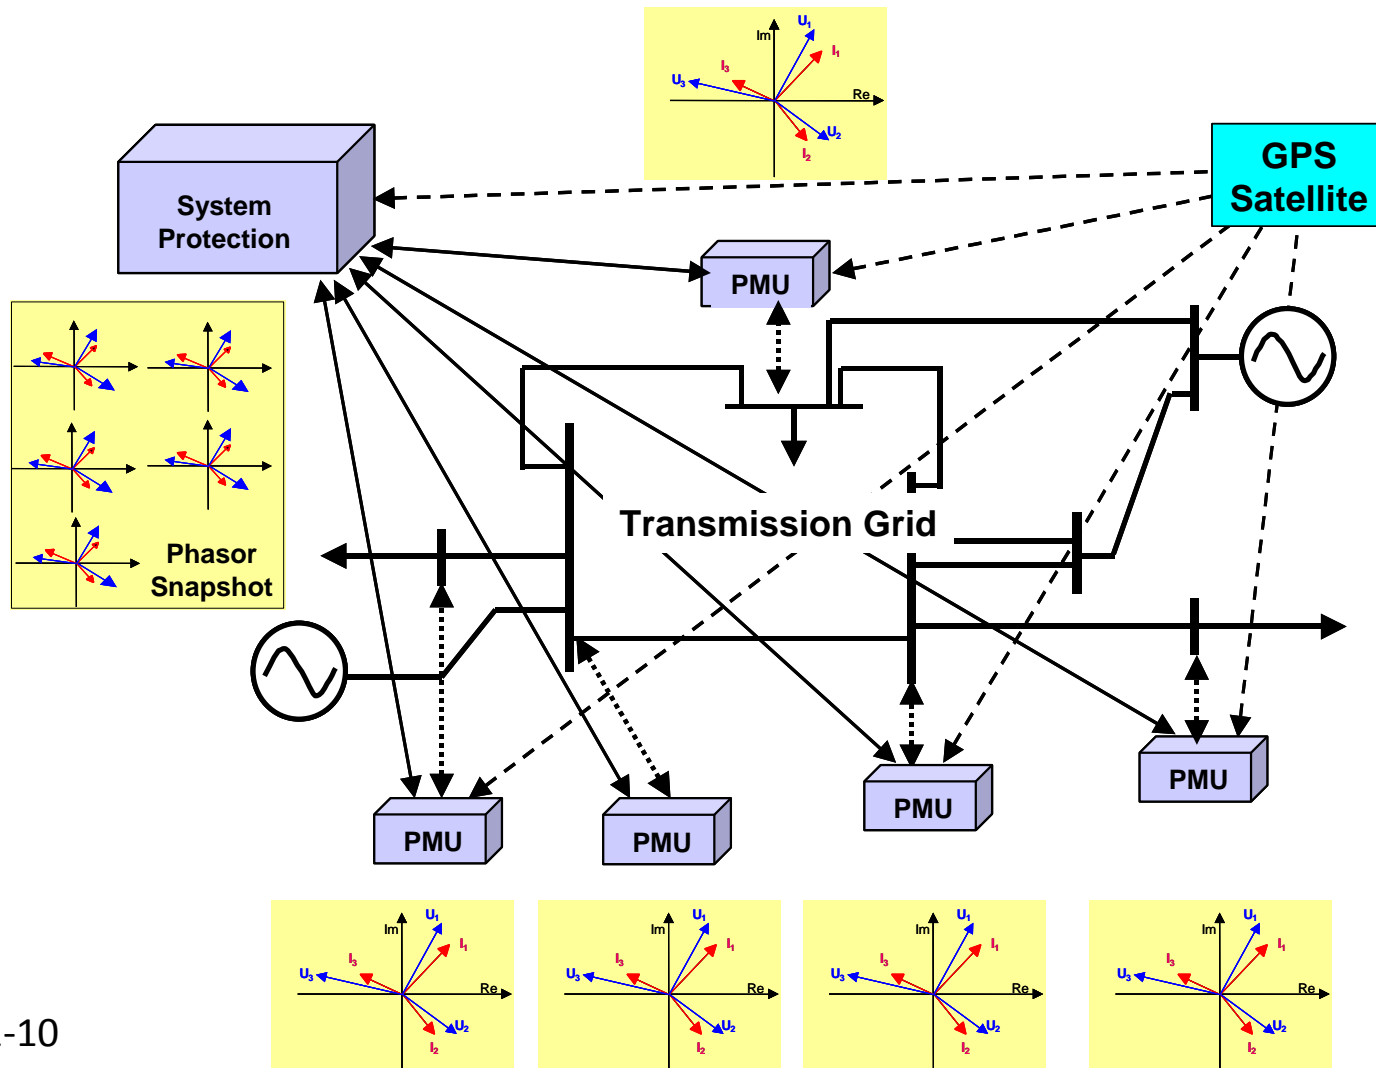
Im
$U_1$
$I_1$
$I_3$
$U_3$
Re
$U_2$
$I_2$

System Protection

GPS Satellite

PMU

Phasor Snapshot

Transmission Grid

PMU

PMU

PMU

PMU

Im
$U_1$
$I_1$
$I_3$
$U_3$
Re
$U_2$
$I_2$

Im
$U_1$
$I_1$
$I_3$
$U_3$
Re
$U_2$
$I_2$

Im
$U_1$
$I_1$
$I_3$
$U_3$
Re
$U_2$
$I_2$

Im
$U_1$
$I_1$
$I_3$
$U_3$
Re
$U_2$
$I_2$

-10